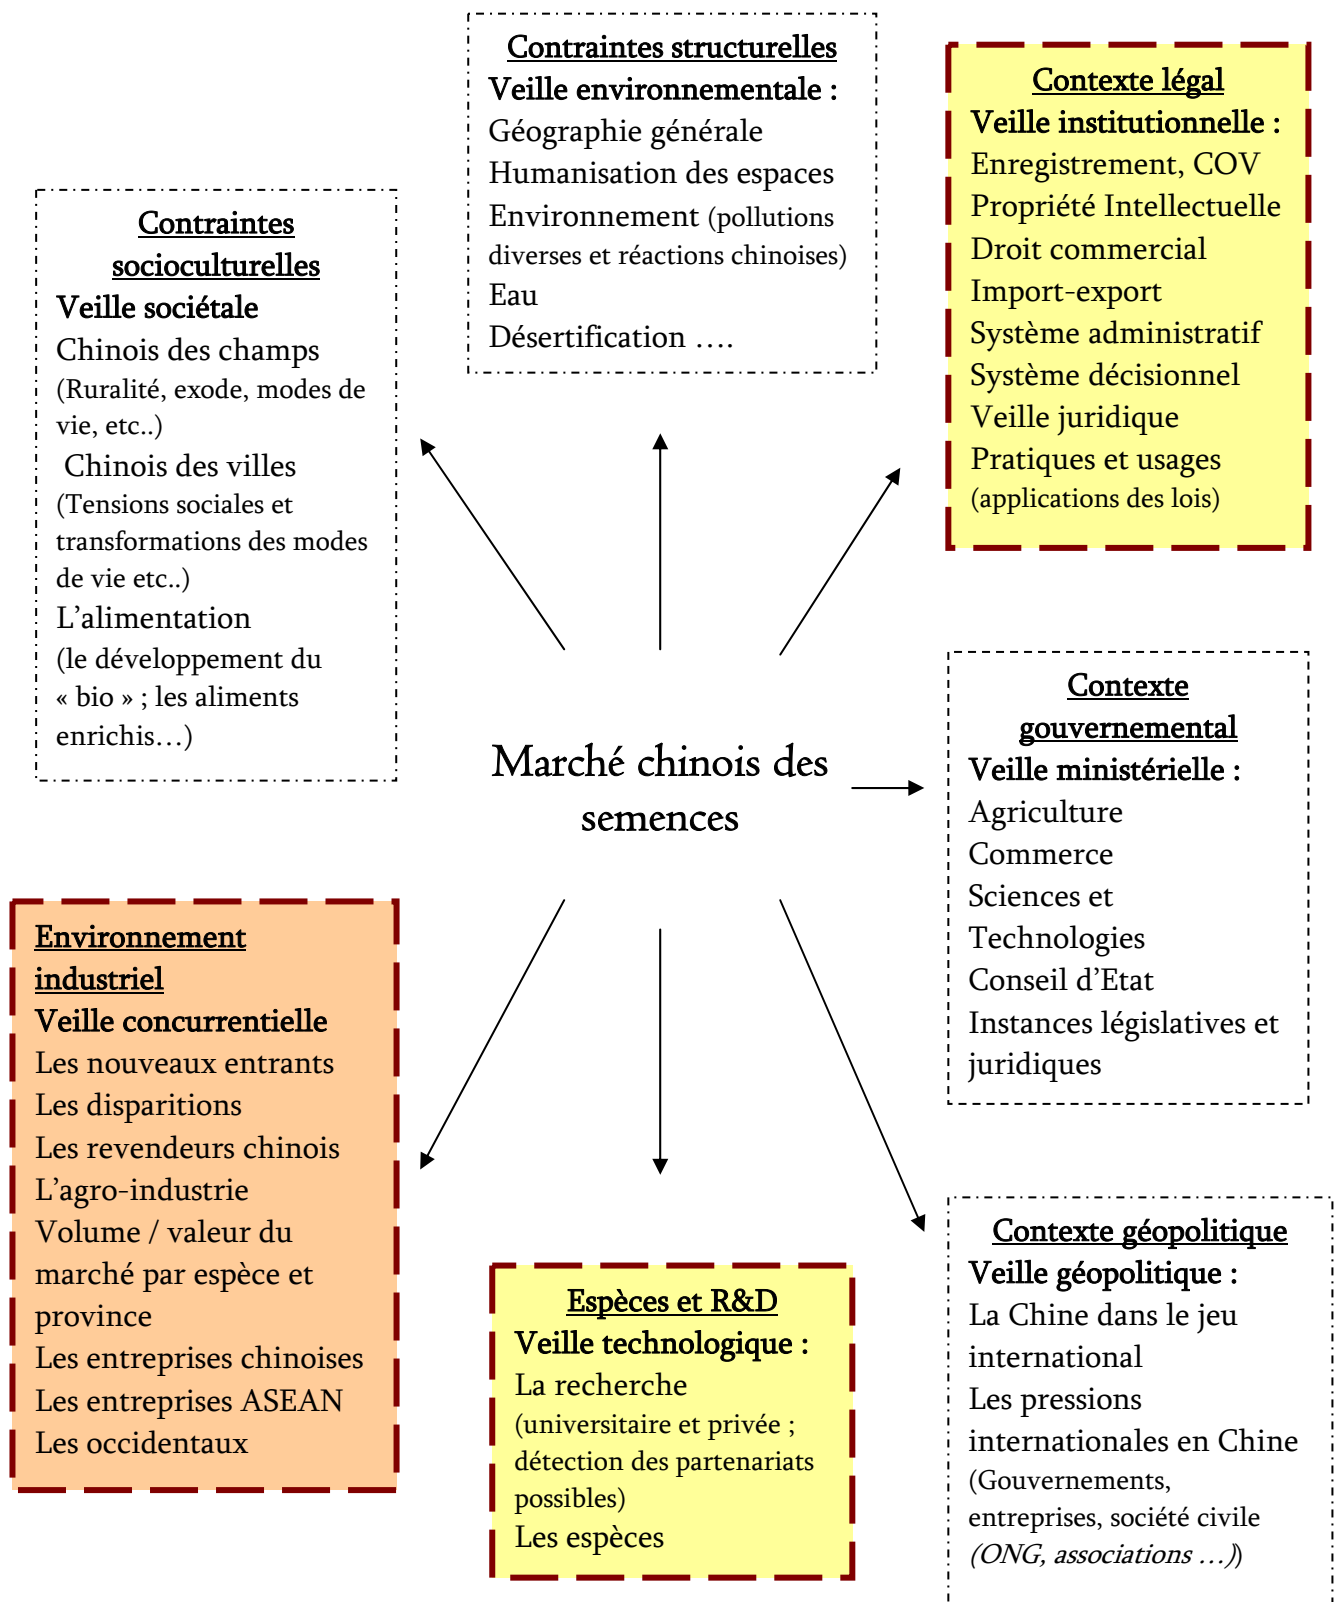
Contraintes structurelles
Veille environnementale :
Géographie générale
Humanisation des espaces
Environnement (pollutions diverses et réactions chinoises)
Eau
Désertification ….

Contexte légal
Veille institutionnelle :
Enregistrement, COV
Propriété Intellectuelle
Droit commercial
Import-export
Système administratif
Système décisionnel
Veille juridique
Pratiques et usages
(applications des lois)

Contraintes socioculturelles
Veille sociétale
Chinois des champs
(Ruralité, exode, modes de vie, etc..)
Chinois des villes
(Tensions sociales et transformations des modes de vie etc..)
L'alimentation
(le développement du « bio » ; les aliments enrichis…)

Marché chinois des semences

Contexte gouvernemental
Veille ministérielle :
Agriculture
Commerce
Sciences et Technologies
Conseil d'Etat
Instances législatives et juridiques

Environnement industriel
Veille concurrentielle
Les nouveaux entrants
Les disparitions
Les revendeurs chinois
L'agro-industrie
Volume / valeur du marché par espèce et province
Les entreprises chinoises
Les entreprises ASEAN
Les occidentaux

Espèces et R&D
Veille technologique :
La recherche
(universitaire et privée ; détection des partenariats possibles)
Les espèces

Contexte géopolitique
Veille géopolitique :
La Chine dans le jeu international
Les pressions internationales en Chine
(Gouvernements, entreprises, société civile (ONG, associations …))